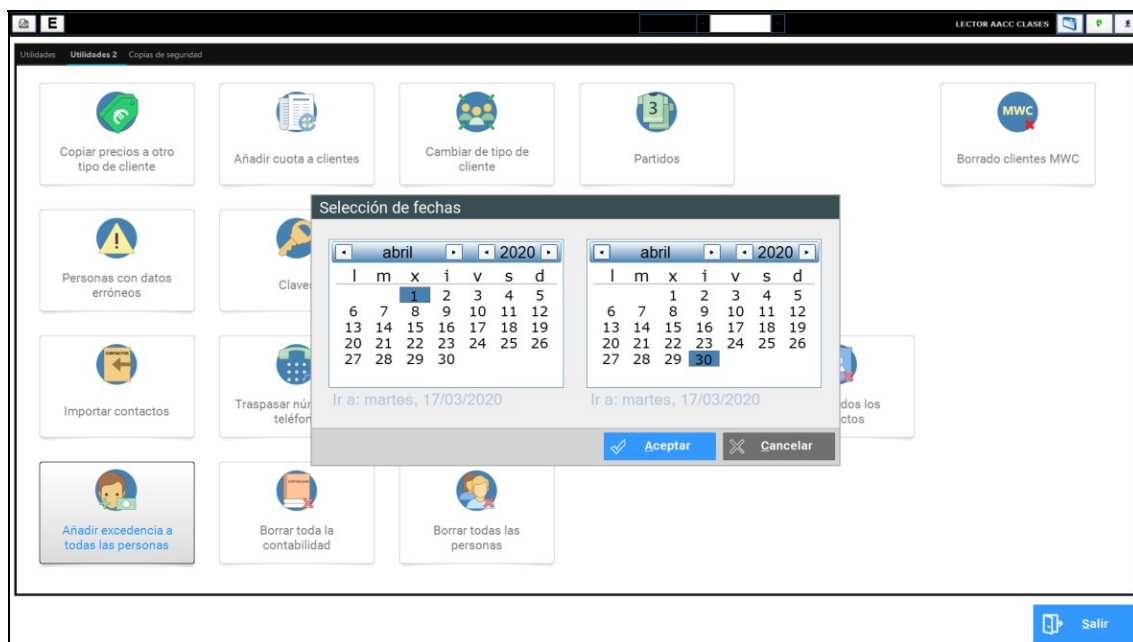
E

LECTOR AACC CLASES

Utilidades Utilidades 2 Copias de seguridad

Copiar precios a otro tipo de cliente

Añadir cuota a clientes

Cambiar de tipo de cliente

3

Partidos

MWC

Borrado clientes MWC

Personas con datos erróneos

Clave

Importar contactos

Traspasar núm teléfon

dos los ctos

Añadir excedencia a todas las personas

Borrar toda la contabilidad

Borrar todas las personas

Selección de fechas

abril 2020

| l | m | x | j | v | s | d |
|---|---|---|---|---|---|---|
| | | 1 | 2 | 3 | 4 | 5 |
| 6 | 7 | 8 | 9 | 10 | 11 | 12 |
| 13 | 14 | 15 | 16 | 17 | 18 | 19 |
| 20 | 21 | 22 | 23 | 24 | 25 | 26 |
| 27 | 28 | 29 | 30 | | | |

Ir a: martes, 17/03/2020

abril 2020

| l | m | x | j | v | s | d |
|---|---|---|---|---|---|---|
| | | 1 | 2 | 3 | 4 | 5 |
| 6 | 7 | 8 | 9 | 10 | 11 | 12 |
| 13 | 14 | 15 | 16 | 17 | 18 | 19 |
| 20 | 21 | 22 | 23 | 24 | 25 | 26 |
| 27 | 28 | 29 | 30 | | | |

Ir a: martes, 17/03/2020

Aceptar

Cancelar

Salir